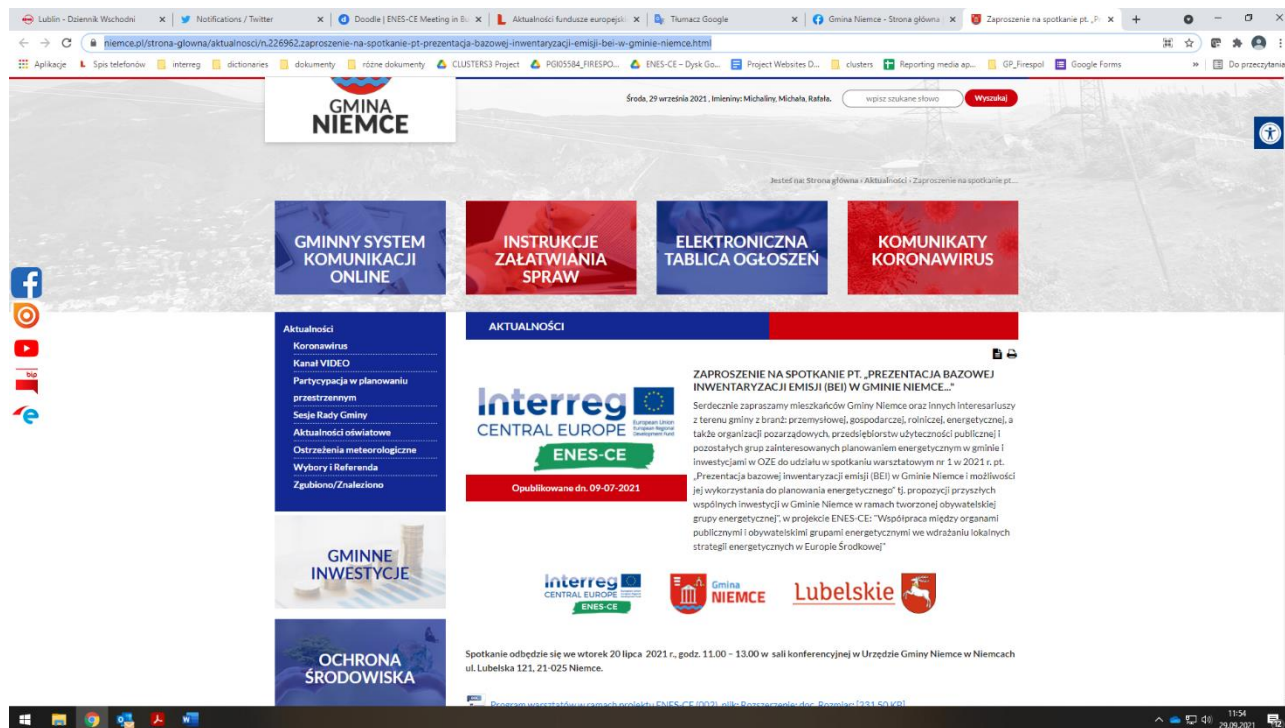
Lublin - Dziennik Wschodni | Notifications / Twitter | Doodle | ENES-CE Meeting in B | Aktualności fundusze europejsk | Tłumacz Google | Gmina Niemce - Strona główna | Zaproszenie na spotkanie pt. „P

niemce.pl/strona-glowna/aktualnosci/n,226962,zaproszenie-na-spotkanie-pt-prezentacja-bazowej-inwentaryzacji-emisji-bei-w-gminie-niemce.html

Aplikacje | Spis telefonów | interreg | dictionaries | dokumenty | różne dokumenty | CLUSTERS3 Project | PGI05584_FIRESPO... | ENES-CE – Dysk Go... | Project Websites D... | clusters | Reporting media ap... | GP_Firespol | Google Forms | Do przeczytania

GMINA NIEMCE

Środa, 29 września 2021 , Imieniny: Michaliny, Michała, Rafała. wpisz szukane słowo Wyszukaj

Jesteś na: Strona główna › Aktualności › Zaproszenie na spotkanie pt...

GMINNY SYSTEM KOMUNIKACJI ONLINE

INSTRUKCJE ZAŁATWIANIA SPRAW

ELEKTRONICZNA TABLICA OGŁOSZEŃ

KOMUNIKATY KORONAWIRUS

Aktualności
Koronawirus
Kanał VIDEO
Partycypacja w planowaniu przestrzennym
Sesje Rady Gminy
Aktualności oświatowe
Ostrzeżenia meteorologiczne
Wybory i Referenda
Zgubiono/Znaleziono

GMINNE INWESTYCJE

OCHRONA ŚRODOWISKA

AKTUALNOŚCI

Interreg CENTRAL EUROPE European Union European Regional Development Fund
ENES-CE

Opublikowane dn. 09-07-2021

ZAPROSZENIE NA SPOTKANIE PT. „PREZENTACJA BAZOWEJ INWENTARYZACJI EMISJI (BEI) W GMINIE NIEMCE..."

Serdecznie zapraszamy mieszkańców Gminy Niemce oraz innych interesariuszy z terenu gminy z branż: przemysłowej, gospodarczej, rolniczej, energetycznej, a także organizacji pozarządowych, przedsiębiorstw użyteczności publicznej i pozostałych grup zainteresowanych planowaniem energetycznym w gminie i inwestycjami w OZE do udziału w spotkaniu warsztatowym nr 1 w 2021 r. pt. „Prezentacja bazowej inwentaryzacji emisji (BEI) w Gminie Niemce i możliwości jej wykorzystania do planowania energetycznego" tj. propozycji przyszłych wspólnych inwestycji w Gminie Niemce w ramach tworzonej obywatelskiej grupy energetycznej", w projekcie ENES-CE: "Współpraca między organami publicznymi i obywatelskimi grupami energetycznymi we wdrażaniu lokalnych strategii energetycznych w Europie Środkowej"

Interreg CENTRAL EUROPE ENES-CE | Gmina NIEMCE | Lubelskie

Spotkanie odbędzie się we wtorek 20 lipca 2021 r., godz. 11.00 – 13.00 w sali konferencyjnej w Urzędzie Gminy Niemce w Niemcach ul. Lubelska 121, 21-025 Niemce.

Program warsztatów w ramach projektu ENES-CE (002), plik: Rozszerzenie: doc, Rozmiar: [231.50 KB]

11:54 29.09.2021